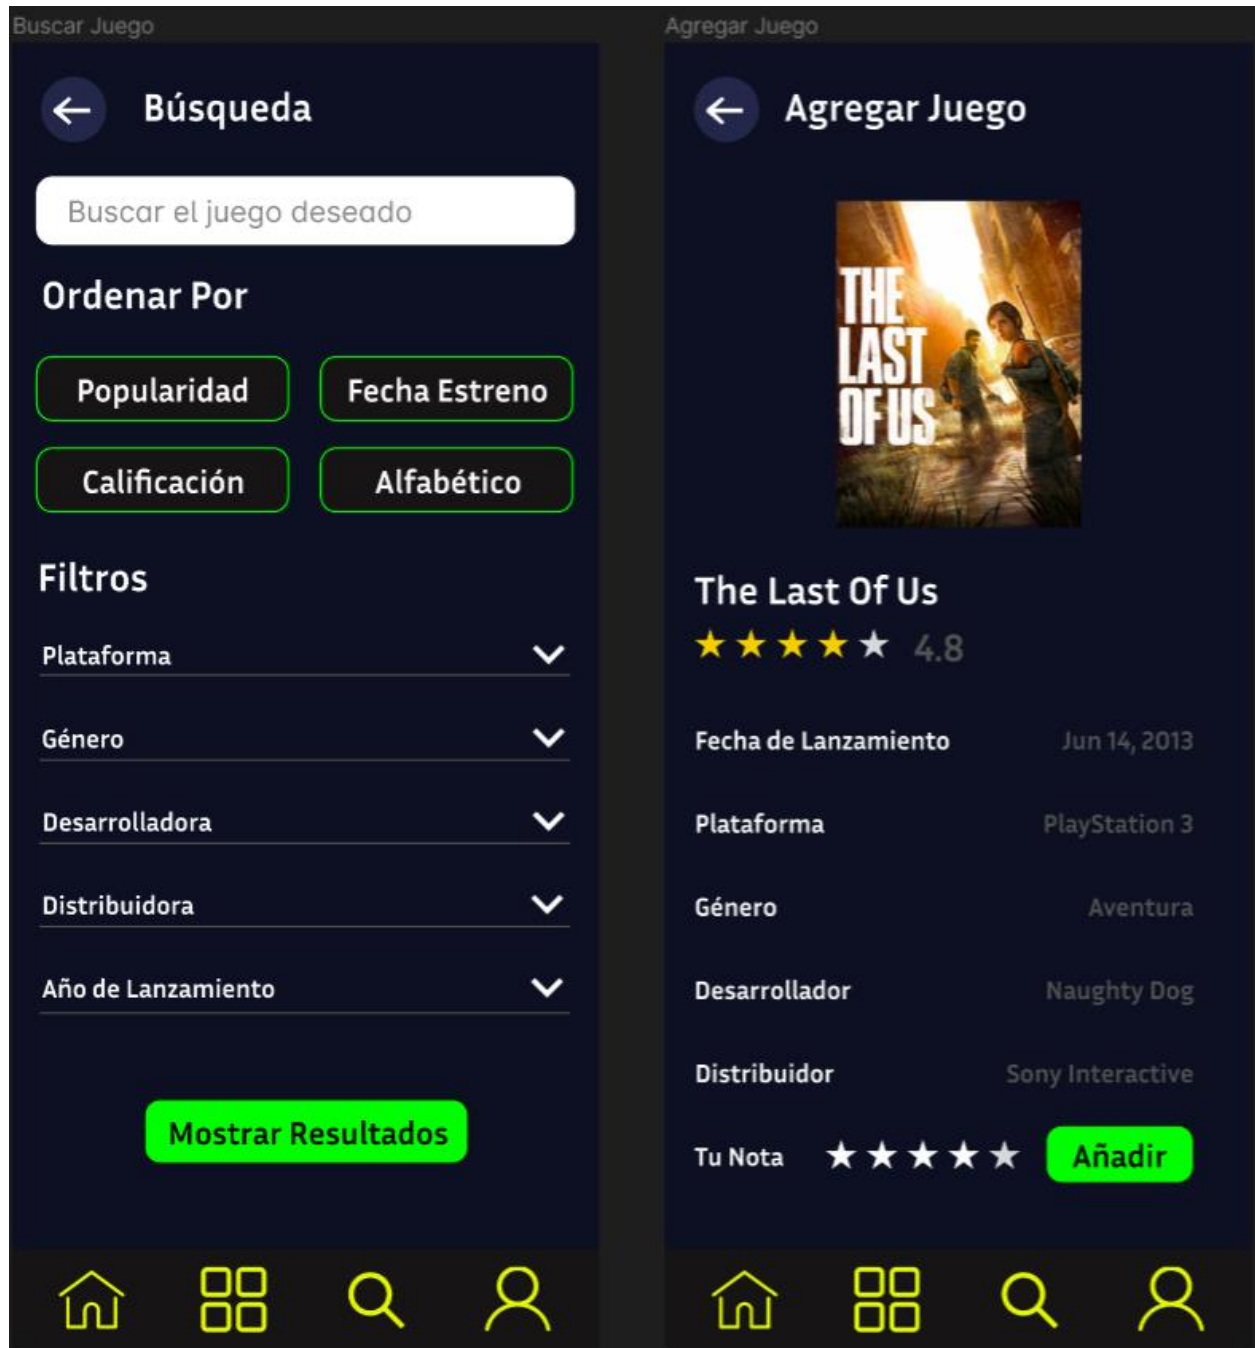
Buscar Juego

Búsqueda

Buscar el juego deseado

Ordenar Por

Popularidad

Fecha Estreno

Calificación

Alfabético

Filtros

Plataforma

Género

Desarrolladora

Distribuidora

Año de Lanzamiento

Mostrar Resultados

Agregar Juego

Agregar Juego

THE LAST OF US

The Last Of Us

★★★★★ 4.8

| | |
|---|---|
| Fecha de Lanzamiento | Jun 14, 2013 |
| Plataforma | PlayStation 3 |
| Género | Aventura |
| Desarrollador | Naughty Dog |
| Distribuidor | Sony Interactive |

Tu Nota ★★★★★ Añadir